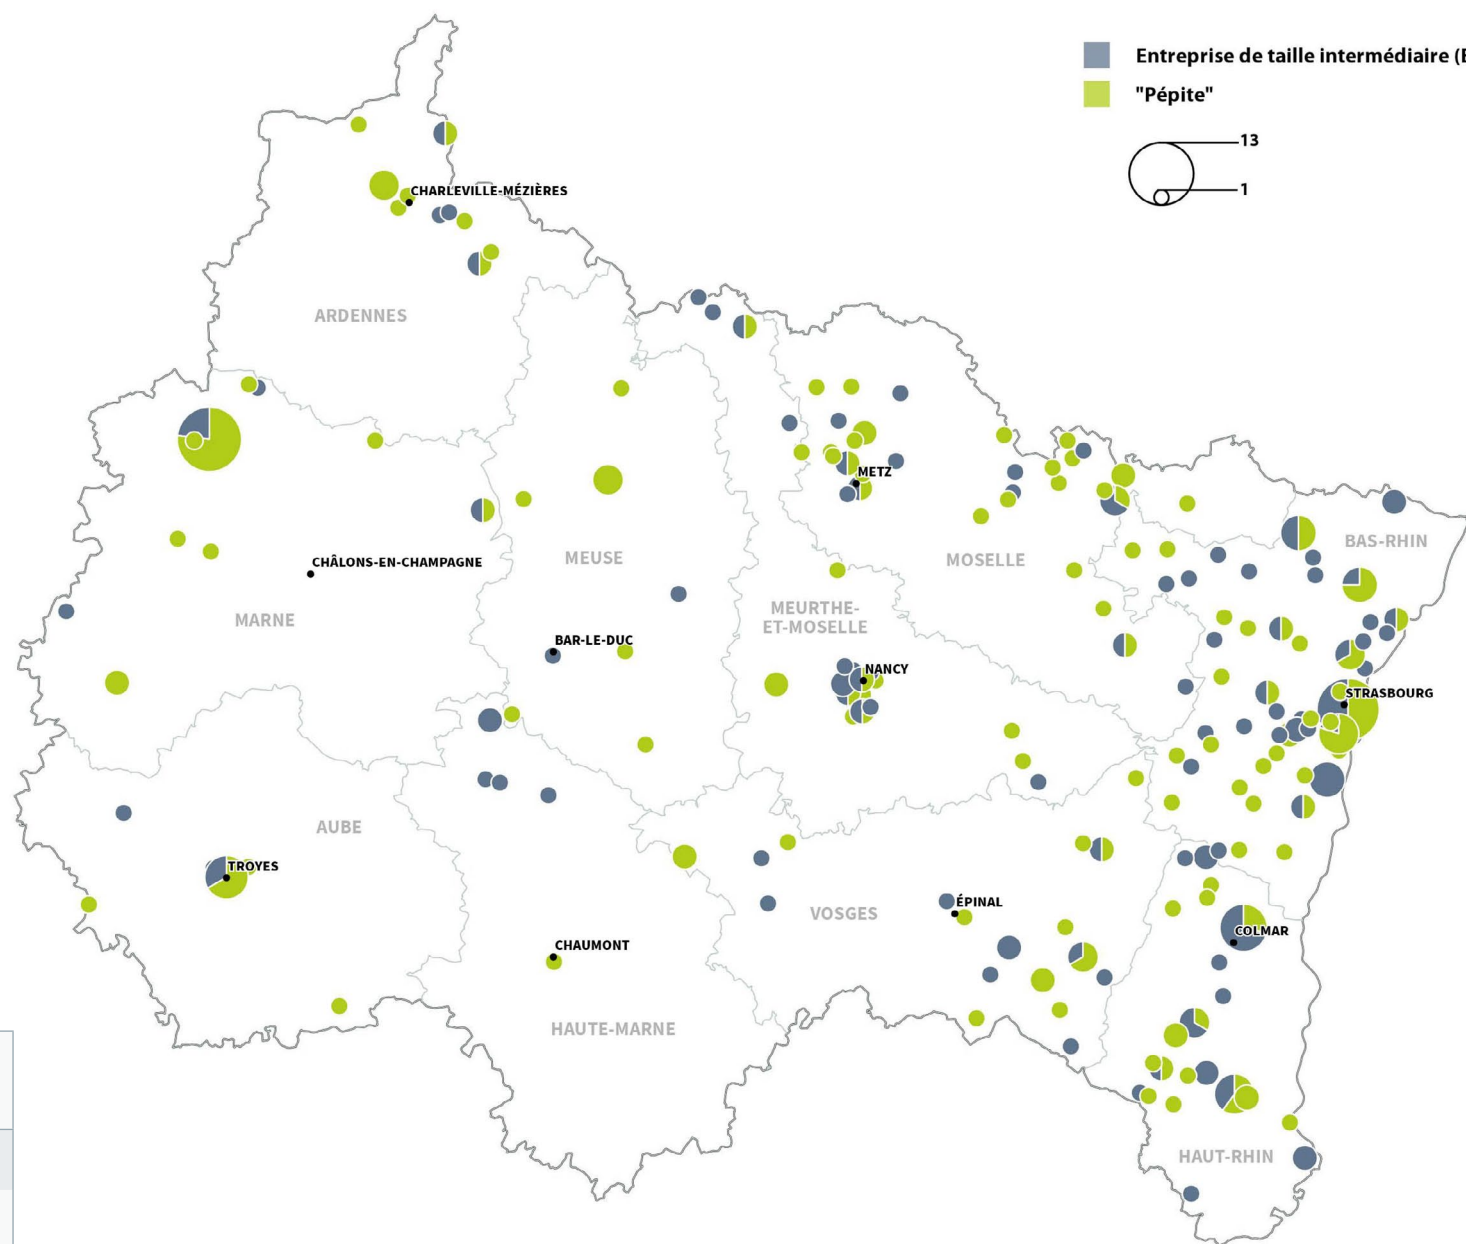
Entreprise de taille intermédiaire (E
"Pépite"
13
1

CHARLEVILLE-MÉZIÈRES
ARDENNES
METZ
MOSELLE
BAS-RHIN
CHÂLONS-EN-CHAMPAGNE
MEUSE
MARNE
MEURTHE-ET-MOSELLE
BAR-LE-DUC
NANCY
STRASBOURG
AUBE
TROYES
VOSGES
ÉPINAL
COLMAR
CHAUMONT
HAUTE-MARNE
HAUT-RHIN